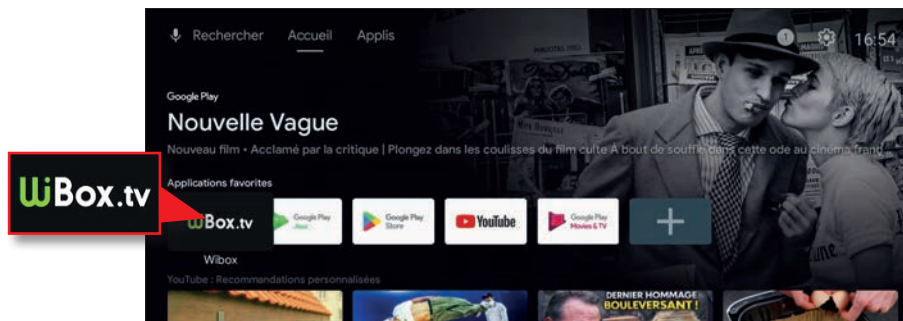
WiBox.tv

Rechercher Accueil Applis

1

16:54

Google Play

Nouvelle Vague

Nouveau film • Acclamé par la critique | Plongez dans les coulisses du film culte A bout de souffle dans cette ode au cinéma franç

Applications favorites

WiBox.tv

Wibox

Google Play Jeux

Google Play Store

YouTube

Google Play Movies & TV

+

YouTube : Recommandations personnalisées

DERNIER HOMMAGE BOULEVERSANT !